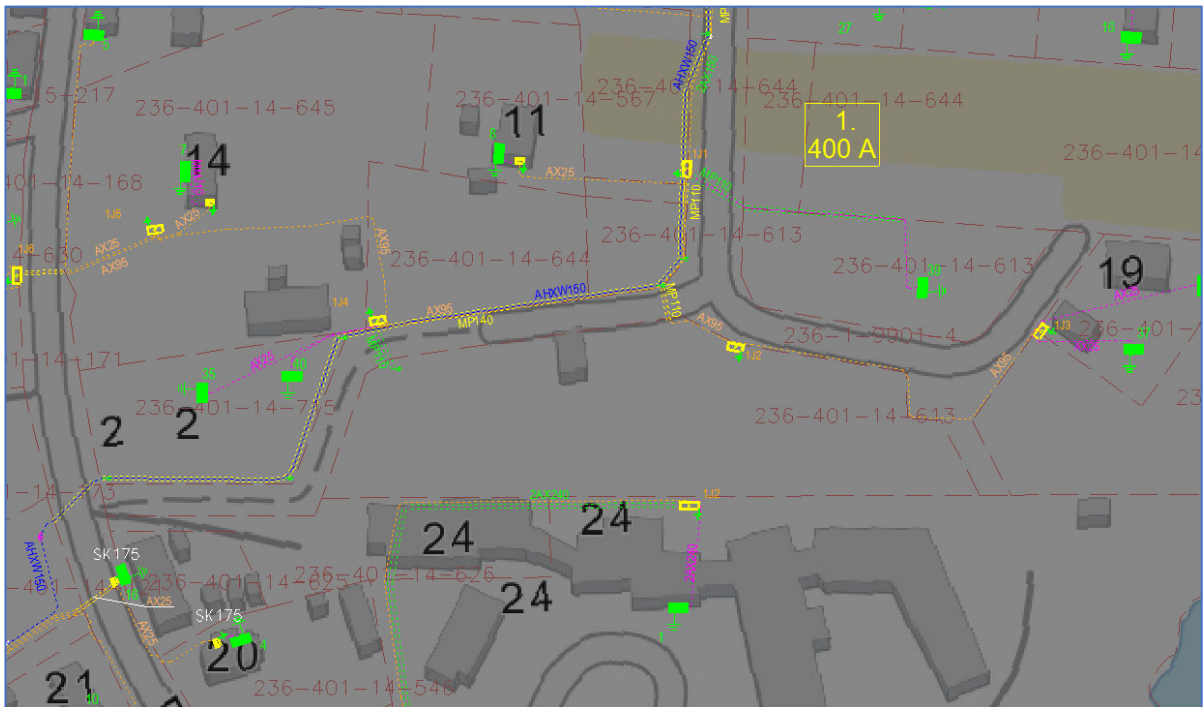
5
27
18
MP
AHXW160
236-401-14-644
236-401-14-644
236-401-14-645
5-217
236-401-14-567
11
1.
400 A
236-401-14
14
401-14-168
AX25
1J1
1J5
AX25
MP110
236-401-14-613
1J6
4-630
AX25
AX95
AX95
236-401-14-644
236-401-14-613
30
19
1J4
AHXW160
AX95
MP140
MP110
AX95
1J3
236-1-9901-4
236-401-
-14-171
35
AX35
40
1J2
2
236-401-14-715
236-401-14-613
2
23
-14-73
2XW240
1J2
24
24
AHXW150
SK175
236-401-14-625
236-401-14-626
24
AX25
SK175
AX25
20
236-401-14-546
21